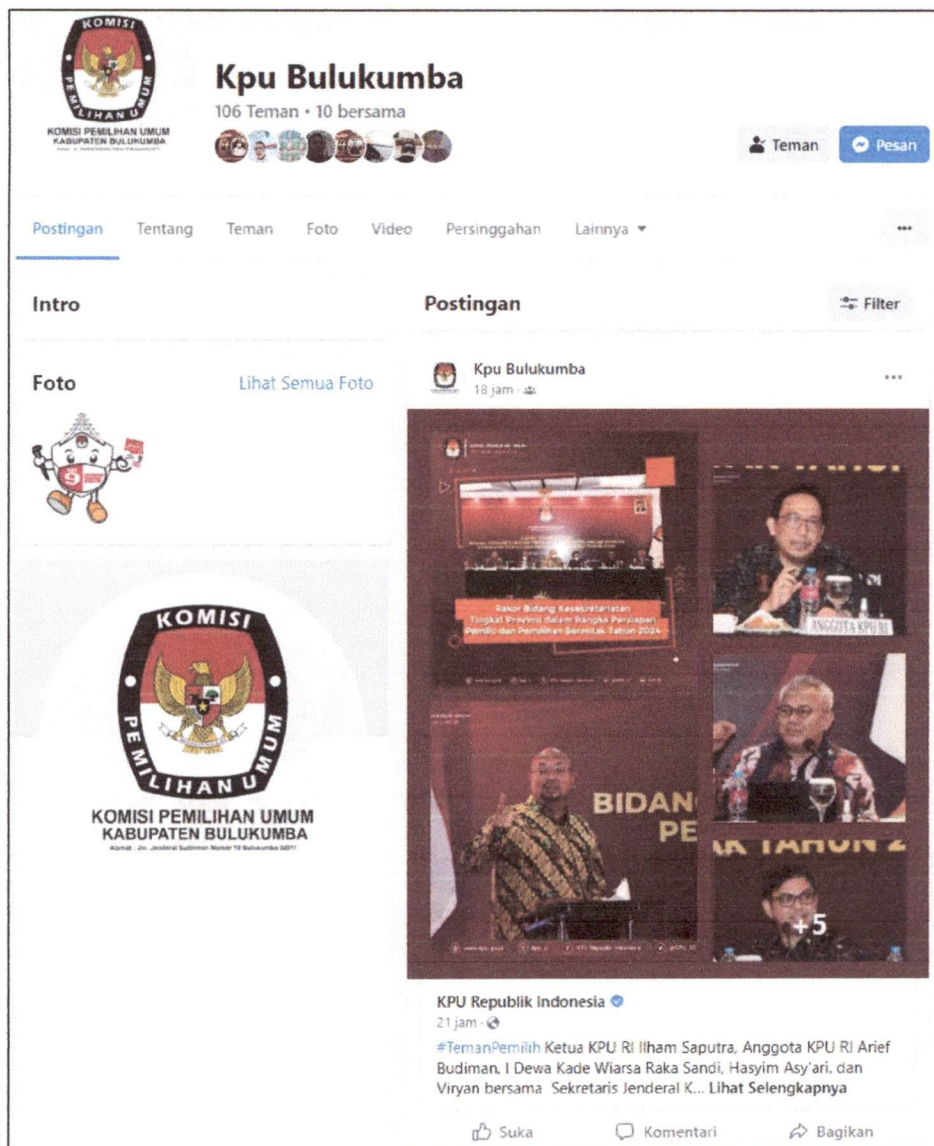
KOMISI
PEMILIHAN UMUM
KOMISI PEMILIHAN UMUM
KABUPATEN BULUKUMBA

Kpu Bulukumba
106 Teman • 10 bersama

Teman
Pesan

Postingan
Tentang
Teman
Foto
Video
Persinggahan
Lainnya ▾
•••

Intro

Foto
Lihat Semua Foto

KOMISI
PEMILIHAN UMUM
KOMISI PEMILIHAN UMUM
KABUPATEN BULUKUMBA
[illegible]

Postingan
Filter

Kpu Bulukumba
18 jam
•••

Rakor Bidang Kesekretariatan Tingkat Provinsi dalam Rangka Persiapan Pemilu dan Pemilihan Serentak Tahun 2024

ANGGOTA KPU RI

BIDANG
PE
AK TAHUN 2

+5

KPU Republik Indonesia
21 jam
#TemanPemilih Ketua KPU RI Ilham Saputra, Anggota KPU RI Arief Budiman, I Dewa Kade Wiarsa Raka Sandi, Hasyim Asy'ari, dan Viryan bersama Sekretaris Jenderal K... Lihat Selengkapnya

Suka
Komentari
Bagikan